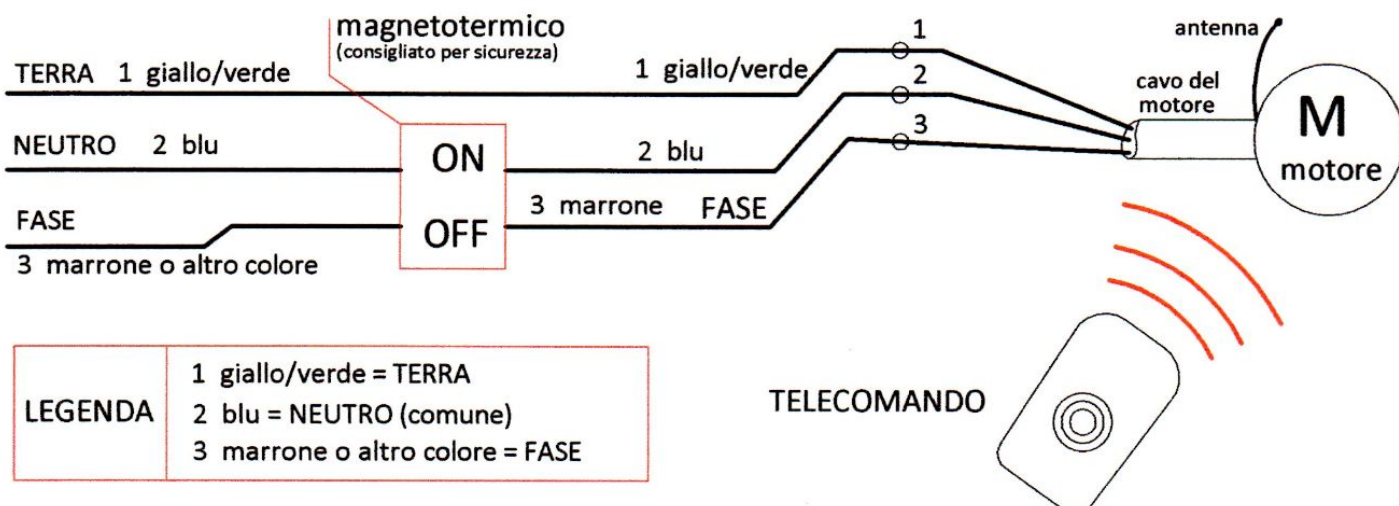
magnetotermico
(consigliato per sicurezza)

antenna

TERRA 1 giallo/verde

1 giallo/verde

1

2

3

cavo del motore

M
motore

NEUTRO 2 blu

ON

2 blu

FASE

OFF

3 marrone FASE

3 marrone o altro colore

| LEGENDA | 1 giallo/verde = TERRA<br>2 blu = NEUTRO (comune)<br>3 marrone o altro colore = FASE |
|---|---|

TELECOMANDO